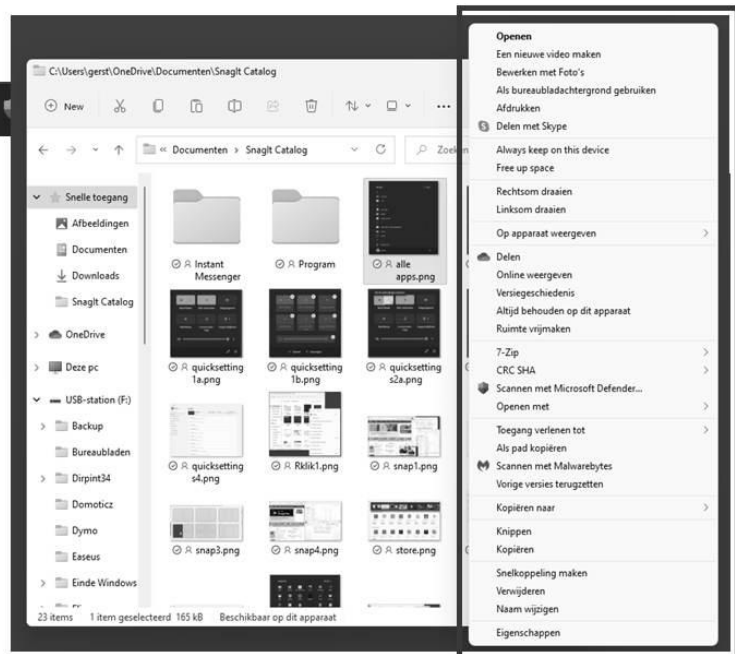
C:\Users\gerst\OneDrive\Documenten\SnagIt Catalog

New

« Documenten › SnagIt Catalog

Zoek

Snelle toegang
Afbeeldingen
Documenten
Downloads
SnagIt Catalog
OneDrive
Deze pc
USB-station (F:)
Backup
Bureaubladen
Dirpint34
Domoticz
Dymo
Easeus
Einde Windows

Instant Messenger
Program
alle apps.png
quicksetting 1a.png
quicksetting 1b.png
quicksetting s2a.png
quicksetting s4.png
Rklik1.png
snap1.png
snap3.png
snap4.png
store.png

23 items 1 item geselecteerd 165 kB Beschikbaar op dit apparaat

Openen
Een nieuwe video maken
Bewerken met Foto's
Als bureaubladachtergrond gebruiken
Afdrukken
Delen met Skype
Always keep on this device
Free up space
Rechtsom draaien
Linksom draaien
Op apparaat weergeven
Delen
Online weergeven
Versiegeschiedenis
Altijd behouden op dit apparaat
Ruimte vrijmaken
7-Zip
CRC SHA
Scannen met Microsoft Defender...
Openen met
Toegang verlenen tot
Als pad kopiëren
Scannen met Malwarebytes
Vorige versies terugzetten
Kopiëren naar
Knippen
Kopiëren
Snelkoppeling maken
Verwijderen
Naam wijzigen
Eigenschappen